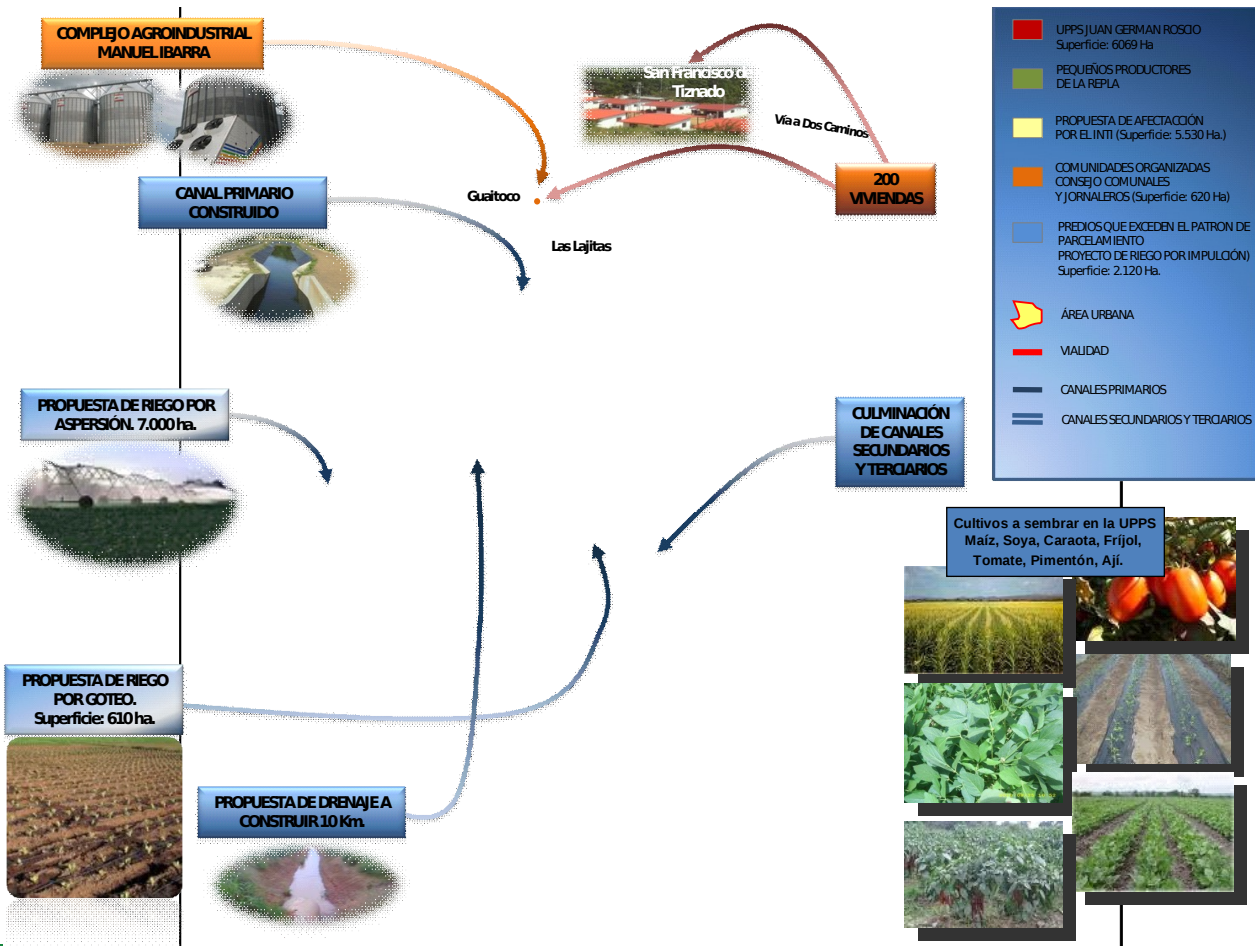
COMPLEJO AGROINDUSTRIAL MANUEL IBARRA

San Francisco de Tiznado

Vía a Dos Caminos

Guaitoco

200 VIVIENDAS

CANAL PRIMARIO CONSTRUIDO

Las Lajitas

UPPS JUAN GERMAN ROSCIO
Superficie: 6069 Ha

PEQUEÑOS PRODUCTORES DE LA REPLA

PROPUESTA DE AFECTACCIÓN POR EL INTI (Superficie: 5.530 Ha.)

COMUNIDADES ORGANIZADAS CONSEJO COMUNALES Y JORNALEROS (Superficie: 620 Ha)

PREDIOS QUE EXCEDEN EL PATRON DE PARCELAMIENTO
PROYECTO DE RIEGO POR IMPULCIÓN)
Superficie: 2.120 Ha.

ÁREA URBANA

VIALIDAD

CANALES PRIMARIOS

CANALES SECUNDARIOS Y TERCIARIOS

PROPUESTA DE RIEGO POR ASPERSIÓN. 7.000 ha.

CULMINACIÓN DE CANALES SECUNDARIOS Y TERCIARIOS

Cultivos a sembrar en la UPPS Maíz, Soya, Caraota, Fríjol, Tomate, Pimentón, Ají.

PROPUESTA DE RIEGO POR GOTEO.
Superficie: 610 ha.

PROPUESTA DE DRENAJE A CONSTRUIR 10 Km.